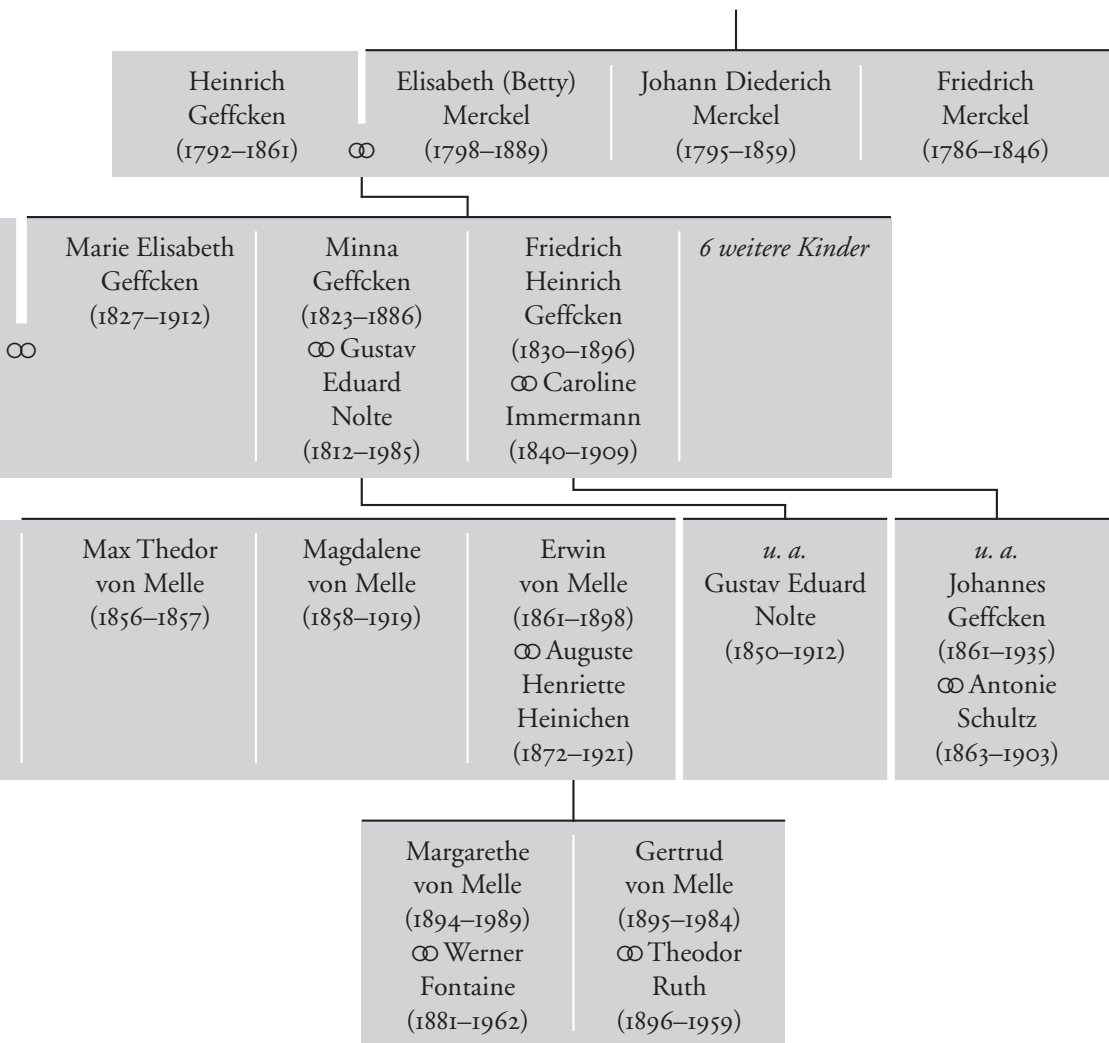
Heinrich Geffcken (1792–1861) ⚭ Elisabeth (Betty) Merckel (1798–1889)

Johann Diederich Merckel (1795–1859)

Friedrich Merckel (1786–1846)

⚭

Marie Elisabeth Geffcken (1827–1912)

Minna Geffcken (1823–1886) ⚭ Gustav Eduard Nolte (1812–1985)

Friedrich Heinrich Geffcken (1830–1896) ⚭ Caroline Immermann (1840–1909)

*6 weitere Kinder*

Max Thedor von Melle (1856–1857)

Magdalene von Melle (1858–1919)

Erwin von Melle (1861–1898) ⚭ Auguste Henriette Heinichen (1872–1921)

*u. a.* Gustav Eduard Nolte (1850–1912)

*u. a.* Johannes Geffcken (1861–1935) ⚭ Antonie Schultz (1863–1903)

Margarethe von Melle (1894–1989) ⚭ Werner Fontaine (1881–1962)

Gertrud von Melle (1895–1984) ⚭ Theodor Ruth (1896–1959)